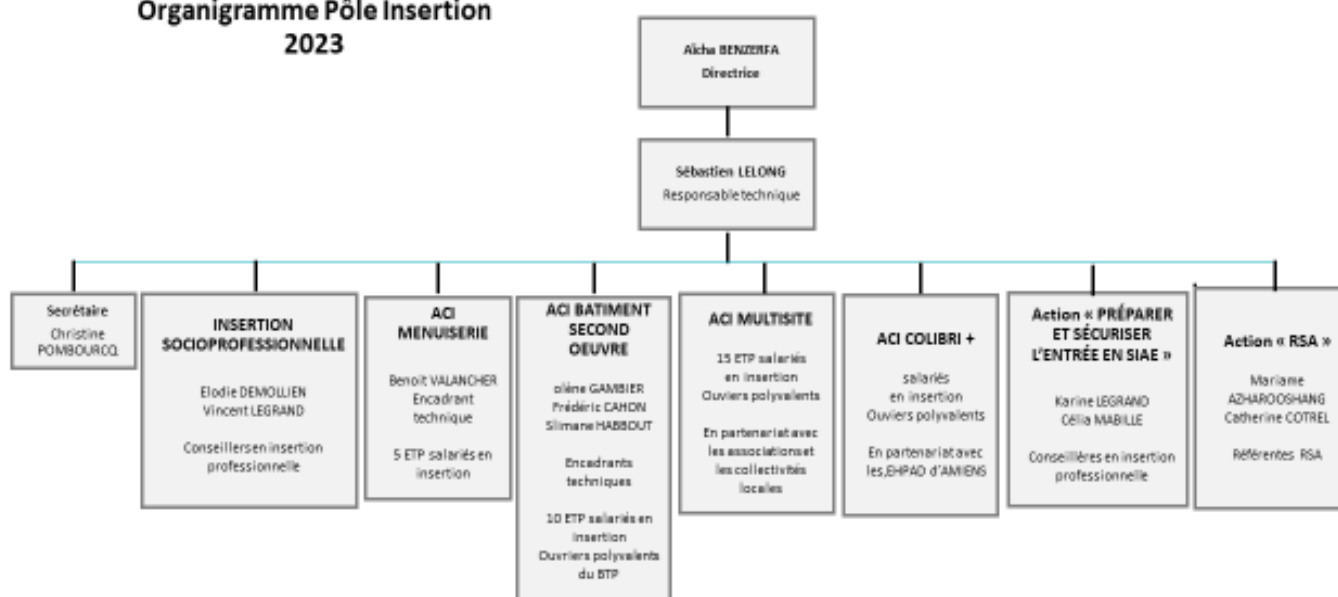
Organigramme Pôle Insertion
2023

Aïcha BENZERFA
Directrice

Sébastien LELONG
Responsable technique

Secrétaire
Christine POMBOURCQ

INSERTION SOCIOPROFESSIONNELLE

Elodie DEMOLLIEN
Vincent LEGRAND

Conseillersen insertion professionnelle

ACI MENUISERIE

Benoit VALANCHER
Encadrant technique

5 ETP salariés en insertion

ACI BATIMENT SECOND OEUVRE

olène GAMBIER
Frédéric CAHON
Slimane HABBOUT

Encadrants techniques

10 ETP salariés en insertion
Ouvriers polyvalents du BTP

ACI MULTISITE

15 ETP salariés en insertion
Ouviers polyvalents

En partenariat avec les associationset les collectivités locales

ACI COLIBRI +

salariés en insertion
Ouviers polyvalents

En partenariat avec les,EHPAD d'AMIENS

Action « PRÉPARER ET SÉCURISER L'ENTRÉE EN SIAE »

Karine LEGRAND
Célia MABILLE

Conseillères en insertion professionnelle

Action « RSA »

Mariame AZHAROOSHANG
Catherine COTREL

Référentes RSA